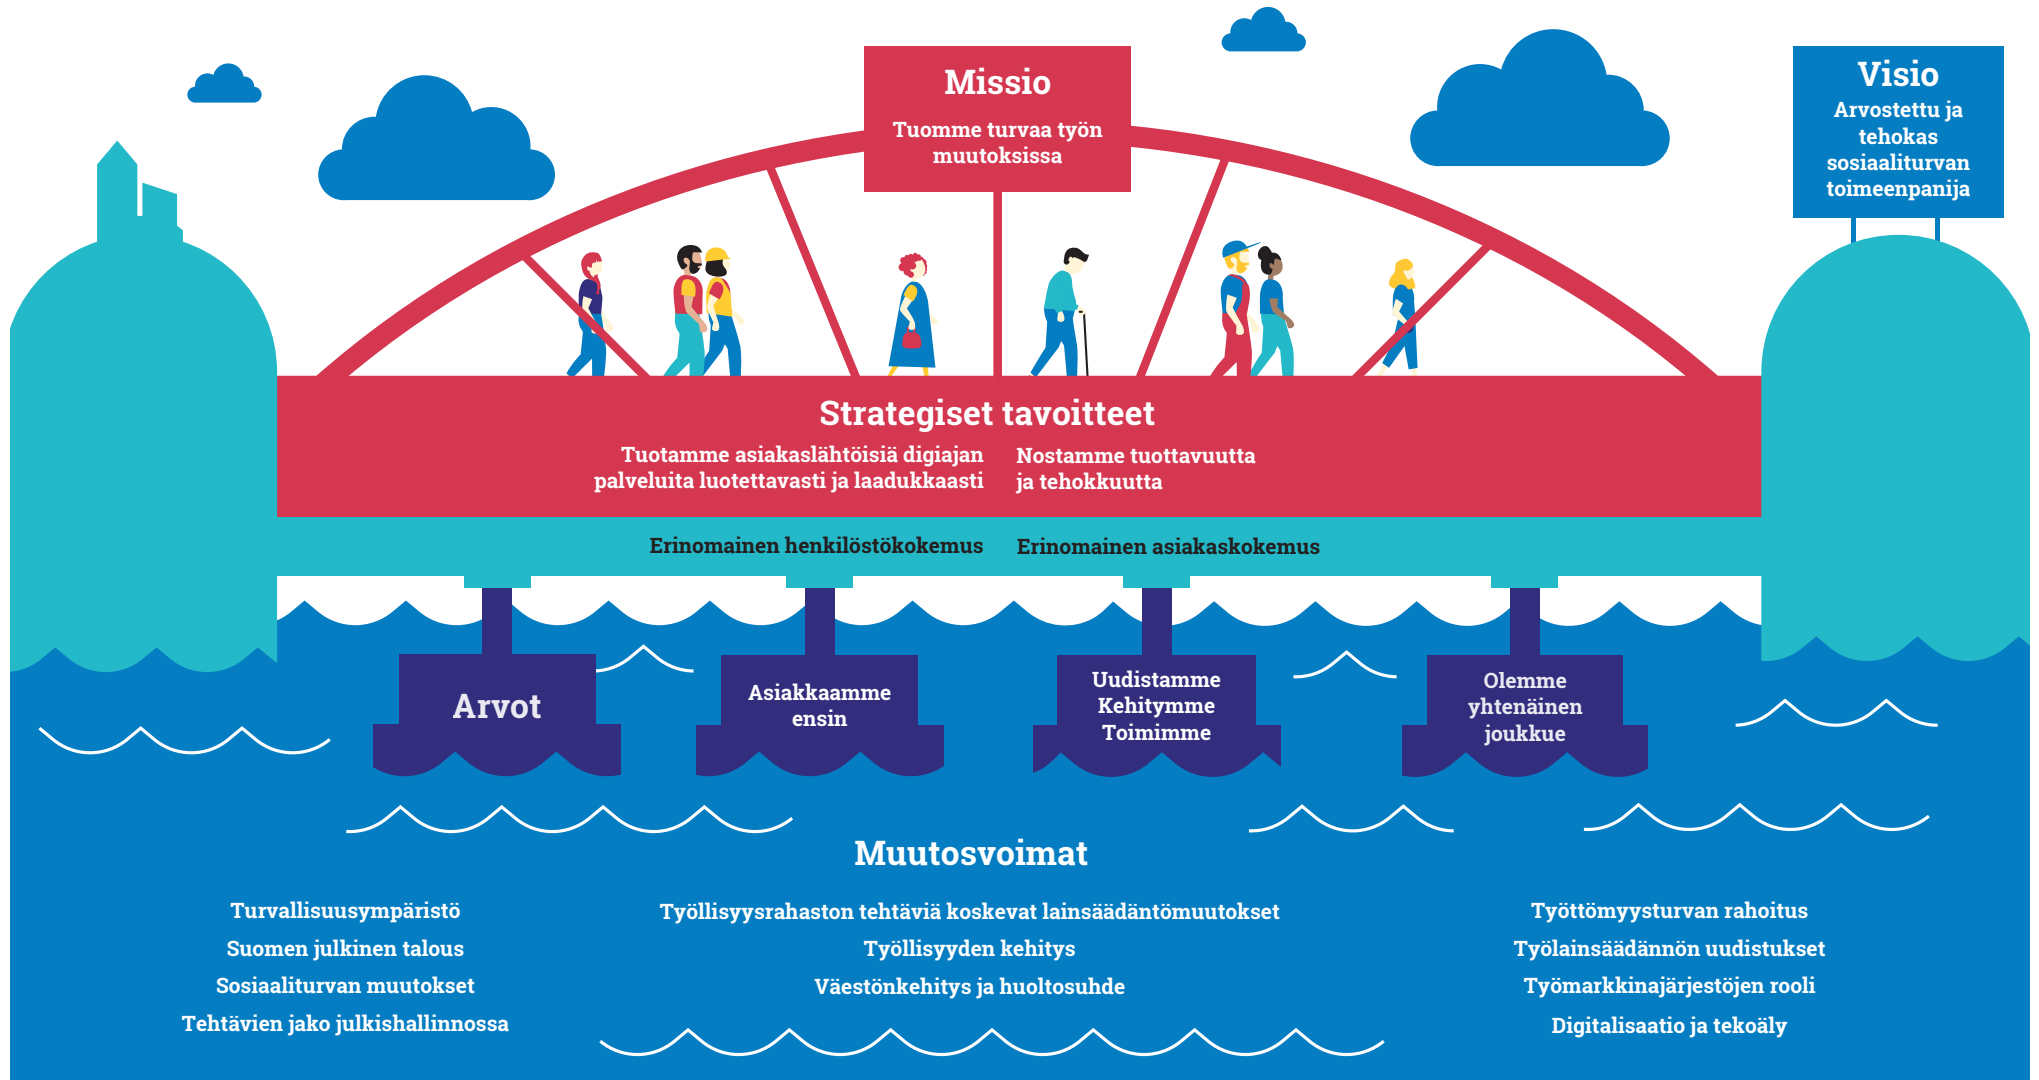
Missio

Tuomme turvaa työn muutoksissa

Visio

Arvostettu ja tehokas sosiaaliturvan toimeenpanija

Strategiset tavoitteet

Tuotamme asiakaslähtöisiä digiajan palveluita luotettavasti ja laadukkaasti

Nostamme tuottavuutta ja tehokkuutta

Erinomainen henkilöstökokemus

Erinomainen asiakaskokemus

Arvot

Asiakkaamme ensin

Uudistamme Kehitymme Toimimme

Olemme yhtenäinen joukkue

Muutosvoimat

Turvallisuusympäristö
Suomen julkinen talous
Sosiaaliturvan muutokset
Tehtävien jako julkishallinnossa

Työllisyysrahaston tehtäviä koskevat lainsäädäntömuutokset
Työllisyyden kehitys
Väestönkehitys ja huoltosuhde

Työttömyysturvan rahoitus
Työlainsäädännön uudistukset
Työmarkkinajärjestöjen rooli
Digitalisaatio ja tekoäly